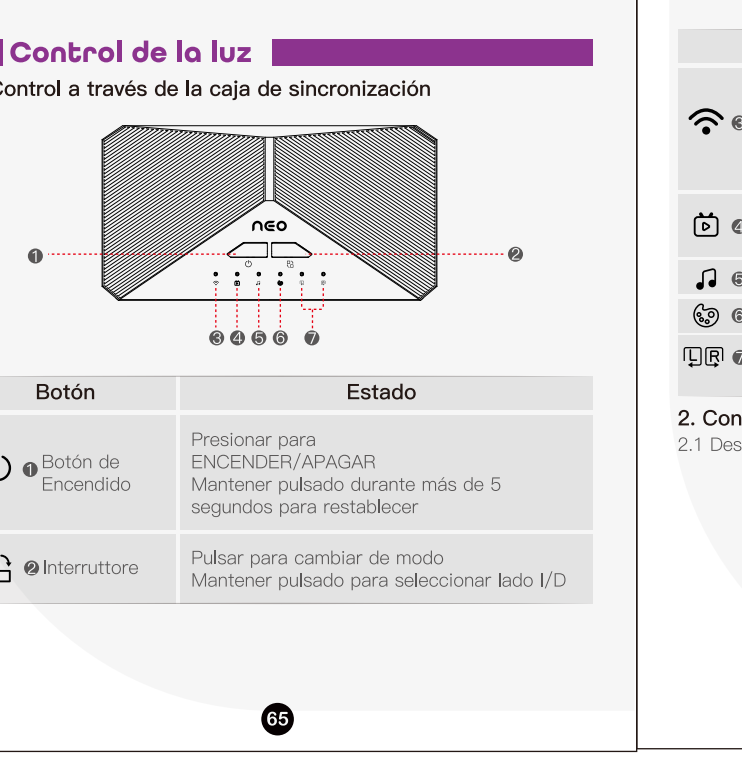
Control de la luz

Control a través de la caja de sincronización

neo

❶ ❷

❸ ❹ ❺ ❻ ❼

| Botón | Estado |
|---|---|
| ❶ Botón de Encendido | Presionar para ENCENDER/APAGAR Mantener pulsado durante más de 5 segundos para restablecer |
| ❷ Interruttore | Pulsar para cambiar de modo Mantener pulsado para seleccionar lado I/D |

65

❸

❹

❺

❻

❼

2. Con

2.1 Des